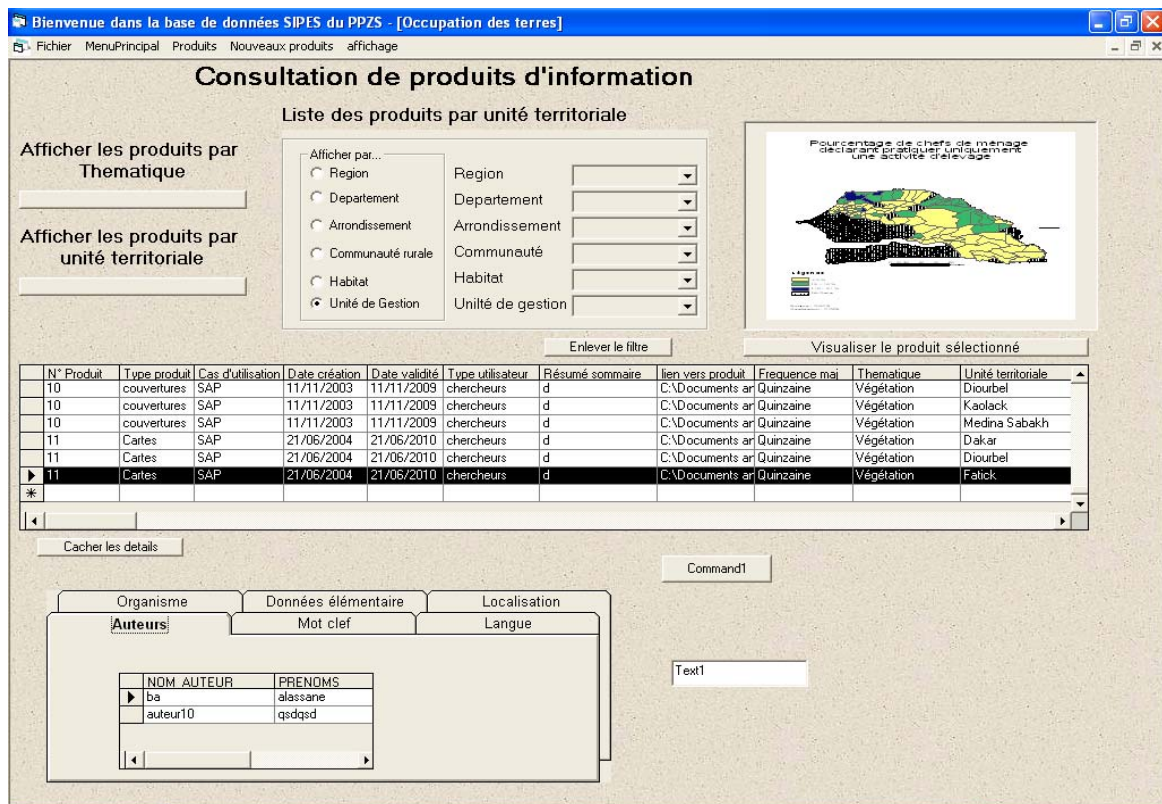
Bienvenue dans la base de données SIPES du PPZS - [Occupation des terres]

Fichier MenuPrincipal Produits Nouveaux produits affichage

Consultation de produits d'information

Liste des produits par unité territoriale

Afficher les produits par Thematique

Afficher les produits par unité territoriale

Afficher par...
Region
Departement
Arrondissement
Communauté rurale
Habitat
Unité de Gestion

Region
Departement
Arrondissement
Communauté
Habitat
Unlité de gestion

Pourcentage de chefs de ménage déclarant pratiquer uniquement une activité d'élevage

Légende

Enlever le filtre

Visualiser le produit sélectionné

| N° Produit | Type produit | Cas d'utilisation | Date création | Date validité | Type utilisateur | Résumé sommaire | lien vers produit | Frequence maj | Thematique | Unité territoriale |
|---|---|---|---|---|---|---|---|---|---|---|
| 10 | couvertures | SAP | 11/11/2003 | 11/11/2009 | chercheurs | d | C:\Documents ar | Quinzaine | Végétation | Diourbel |
| 10 | couvertures | SAP | 11/11/2003 | 11/11/2009 | chercheurs | d | C:\Documents ar | Quinzaine | Végétation | Kaolack |
| 10 | couvertures | SAP | 11/11/2003 | 11/11/2009 | chercheurs | d | C:\Documents ar | Quinzaine | Végétation | Medina Sabakh |
| 11 | Cartes | SAP | 21/06/2004 | 21/06/2010 | chercheurs | d | C:\Documents ar | Quinzaine | Végétation | Dakar |
| 11 | Cartes | SAP | 21/06/2004 | 21/06/2010 | chercheurs | d | C:\Documents ar | Quinzaine | Végétation | Diourbel |
| 11 | Cartes | SAP | 21/06/2004 | 21/06/2010 | chercheurs | d | C:\Documents ar | Quinzaine | Végétation | Fatick |

Cacher les details

Command1

Organisme | Données élémentaire | Localisation
Auteurs | Mot clef | Langue

| NOM AUTEUR | PRENOMS |
|---|---|
| ba | alassane |
| auteur10 | qsdqsd |

Text1